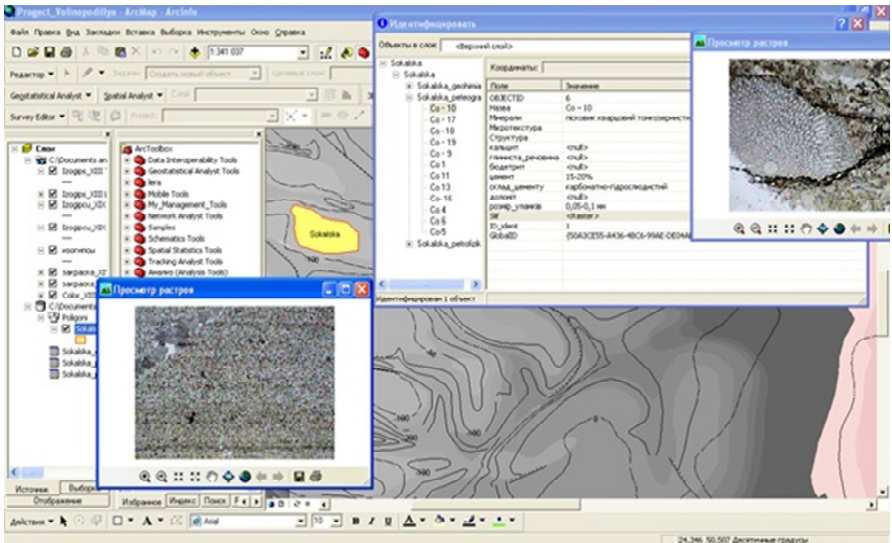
Project_Volinopodillya - ArcMap - ArcInfo

Файл Правка Вид Закладки Вставка Выборка Инструменты Окно Справка

1:341 037

Редактор ▼ Задание: Создать новый объект Целевой слой:

Geostatistical Analyst ▼ Spatial Analyst ▼ Слой:

Survey Editor ▼ Project:

Слои
C:\Documents an
Izogips_XIII
Izogipsu_XI
Izogipsu_XIX
изолинии
заграска_X
заграска_
Color_XIII
C:\Documents
Poligoni
Sokal
Sokalska_
Sokalska_
Sokalska_

ArcToolbox
Data Interoperability Tools
Geostatistical Analyst Tools
liera
Mobile Tools
My_Management_Tools
Network Analyst Tools
Samples
Schematics Tools
Spatial Statistics Tools
Tracking Analyst Tools
Анализ (Analysis Tools)

Sokalska

Идентифицировать

Объекты в слое: <Верхний слой>

Sokalska
Sokalska
Sokalska_geohimia
Sokalska_petrogra
Co - 10
Co - 17
Co - 10
Co - 19
Co - 9
Co 1
Co 11
Co 13
Co - 16
Co 4
Co 6
Co-5
Sokalska_petrolizk

Координаты:

| Поле | Значение |
|---|---|
| OBJECTID | 6 |
| Назва | Co = 10 |
| Мінерали | пісковик кварцовий тонкозернистий |
| Мікротекстура | |
| Структура | |
| кальцит | <null> |
| глиниста_речовина | <null> |
| бедерпит | <null> |
| цемент | 15-20% |
| склад_цементу | карбонатно-гідрослюдистий |
| доломіт | <null> |
| розмір_уламків | 0,05-0,1 мм |
| sw | <Raster> |
| ID_ident | 1 |
| GlobalID | {50A3CE55-A436-4BC6-99AE-DE04A |

Идентифицировано 1 объект

Просмотр растров

Просмотр растров

Источник Выборка
Отображение
Избранное Индекс Поиск

Действия ▼ Arial 10 B I U A

24,346 50,507 Десятичные градусы